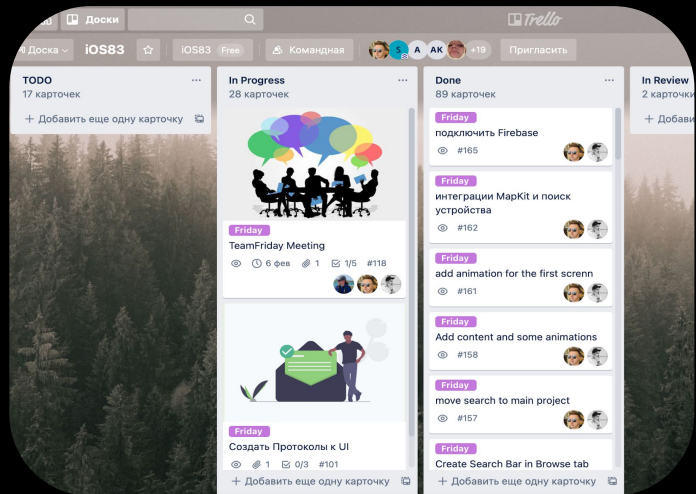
Доски

Trello

Доска iOS83 iOS83 Free Командная S A AK +19 Пригласить

TODO
17 карточек
+ Добавить еще одну карточку

In Progress
28 карточек

Friday
TeamFriday Meeting
6 фев 1 1/5 #118

Friday
Создать Протоколы к UI
1 0/3 #101

+ Добавить еще одну карточку

Done
89 карточек

Friday
подключить Firebase
#165

Friday
интеграции MapKit и поиск устройства
#162

Friday
add animation for the first screnn
#161

Friday
Add content and some animations
#158

Friday
move search to main project
#157

Friday
Create Search Bar in Browse tab

+ Добавить еще одну карточку

In Review
2 карточки
+ Добав